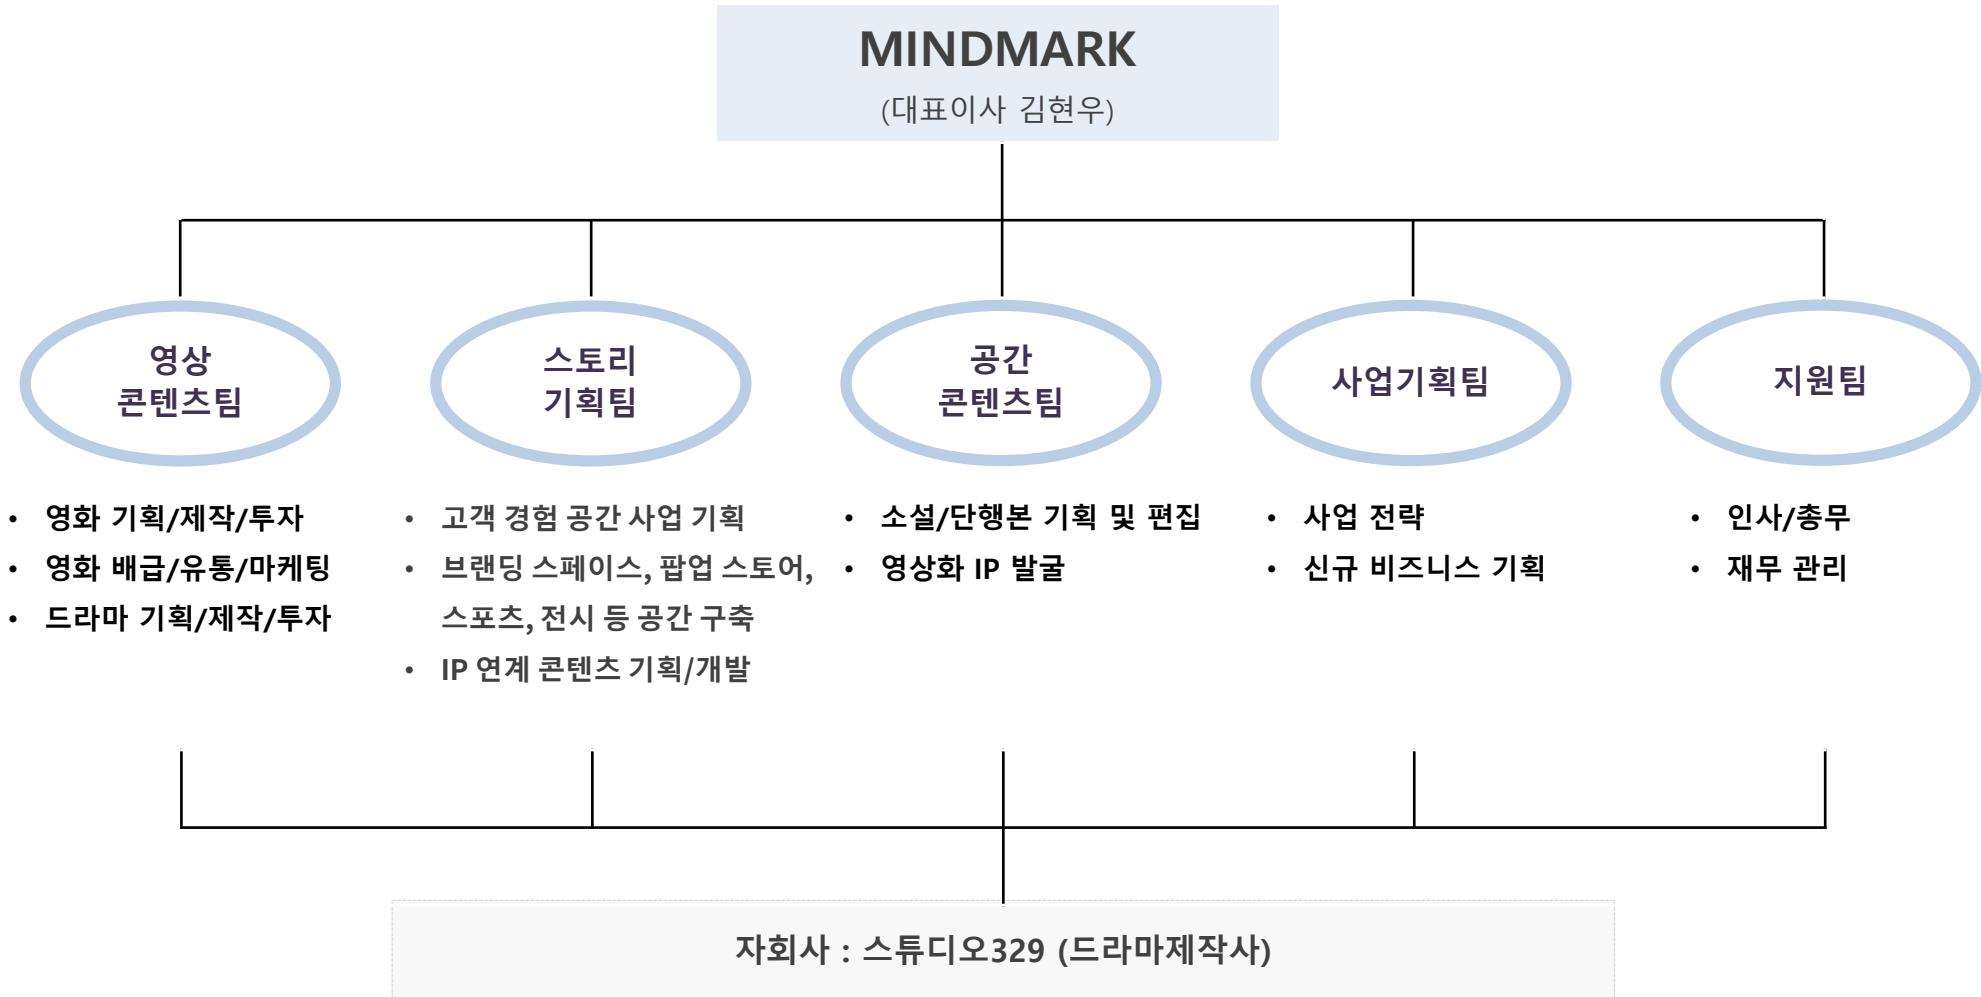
MINDMARK
(대표이사 김현우)

영상
콘텐츠팀

스토리
기획팀

공간
콘텐츠팀

사업기획팀

지원팀

• 영화 기획/제작/투자
• 영화 배급/유통/마케팅
• 드라마 기획/제작/투자

• 고객 경험 공간 사업 기획
• 브랜딩 스페이스, 팝업 스토어, 스포츠, 전시 등 공간 구축
• IP 연계 콘텐츠 기획/개발

• 소설/단행본 기획 및 편집
• 영상화 IP 발굴

• 사업 전략
• 신규 비즈니스 기획

• 인사/총무
• 재무 관리

자회사 : 스튜디오329 (드라마제작사)